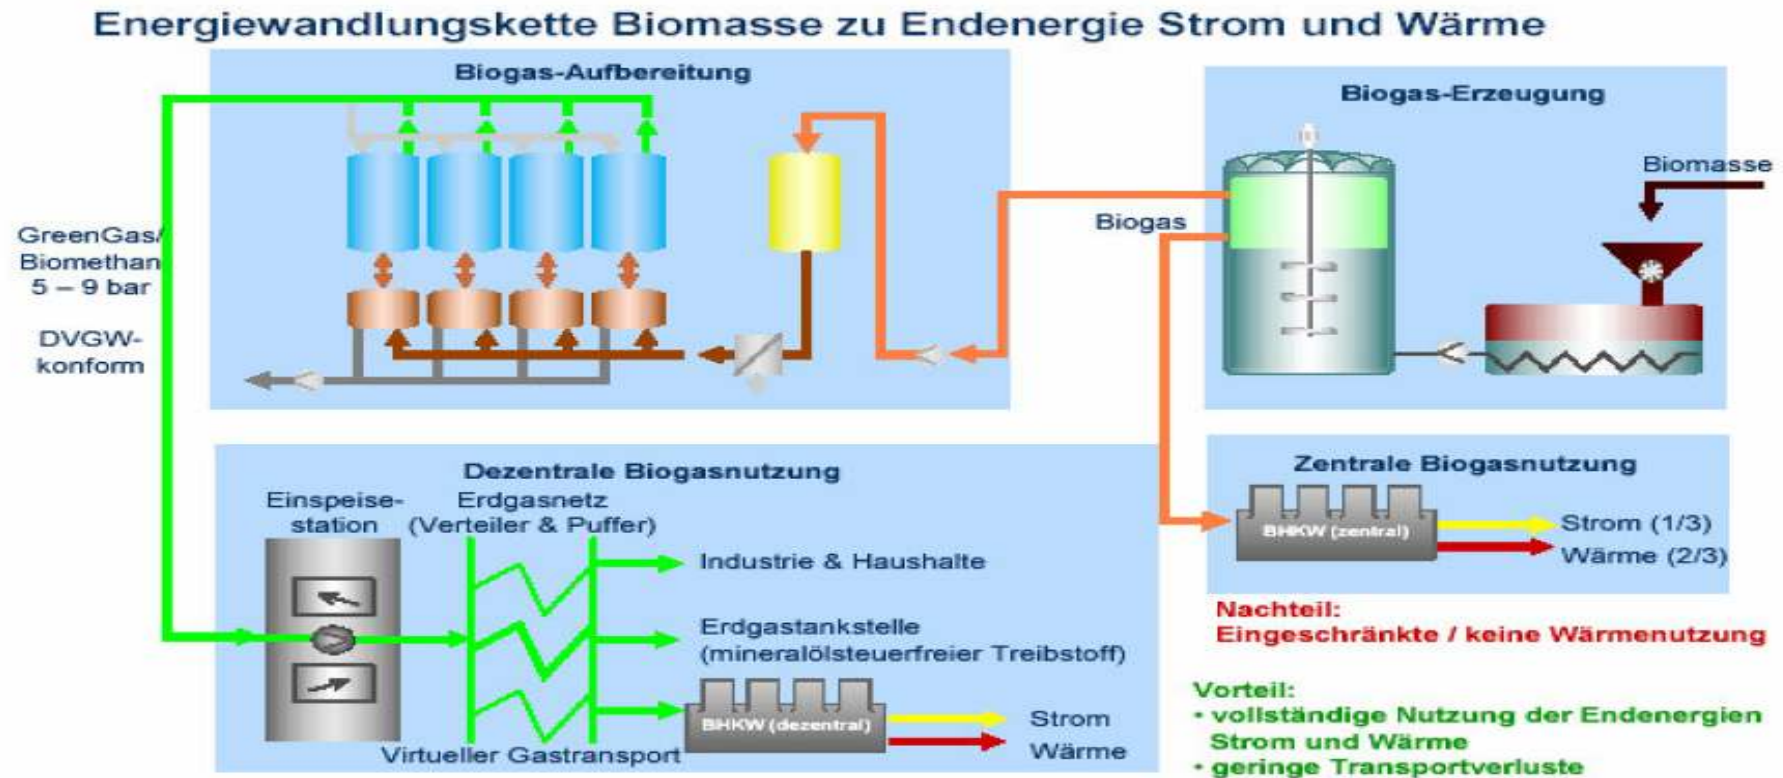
Energiewandlungskette Biomasse zu Endenergie Strom und Wärme

Biogas-Aufbereitung

Biogas-Erzeugung

Biomasse

Biogas

GreenGas/ Biomethan 5 – 9 bar

DVGW-konform

Dezentrale Biogasnutzung

Einspeise-station

Erdgasnetz (Verteiler & Puffer)

Industrie & Haushalte

Erdgastankstelle (mineralölsteuerfreier Treibstoff)

BHKW (dezentral)

Strom

Wärme

Virtueller Gastransport

Zentrale Biogasnutzung

BHKW (zentral)

Strom (1/3)

Wärme (2/3)

Nachteil:
Eingeschränkte / keine Wärmenutzung

Vorteil:
• vollständige Nutzung der Endenergien Strom und Wärme
• geringe Transportverluste